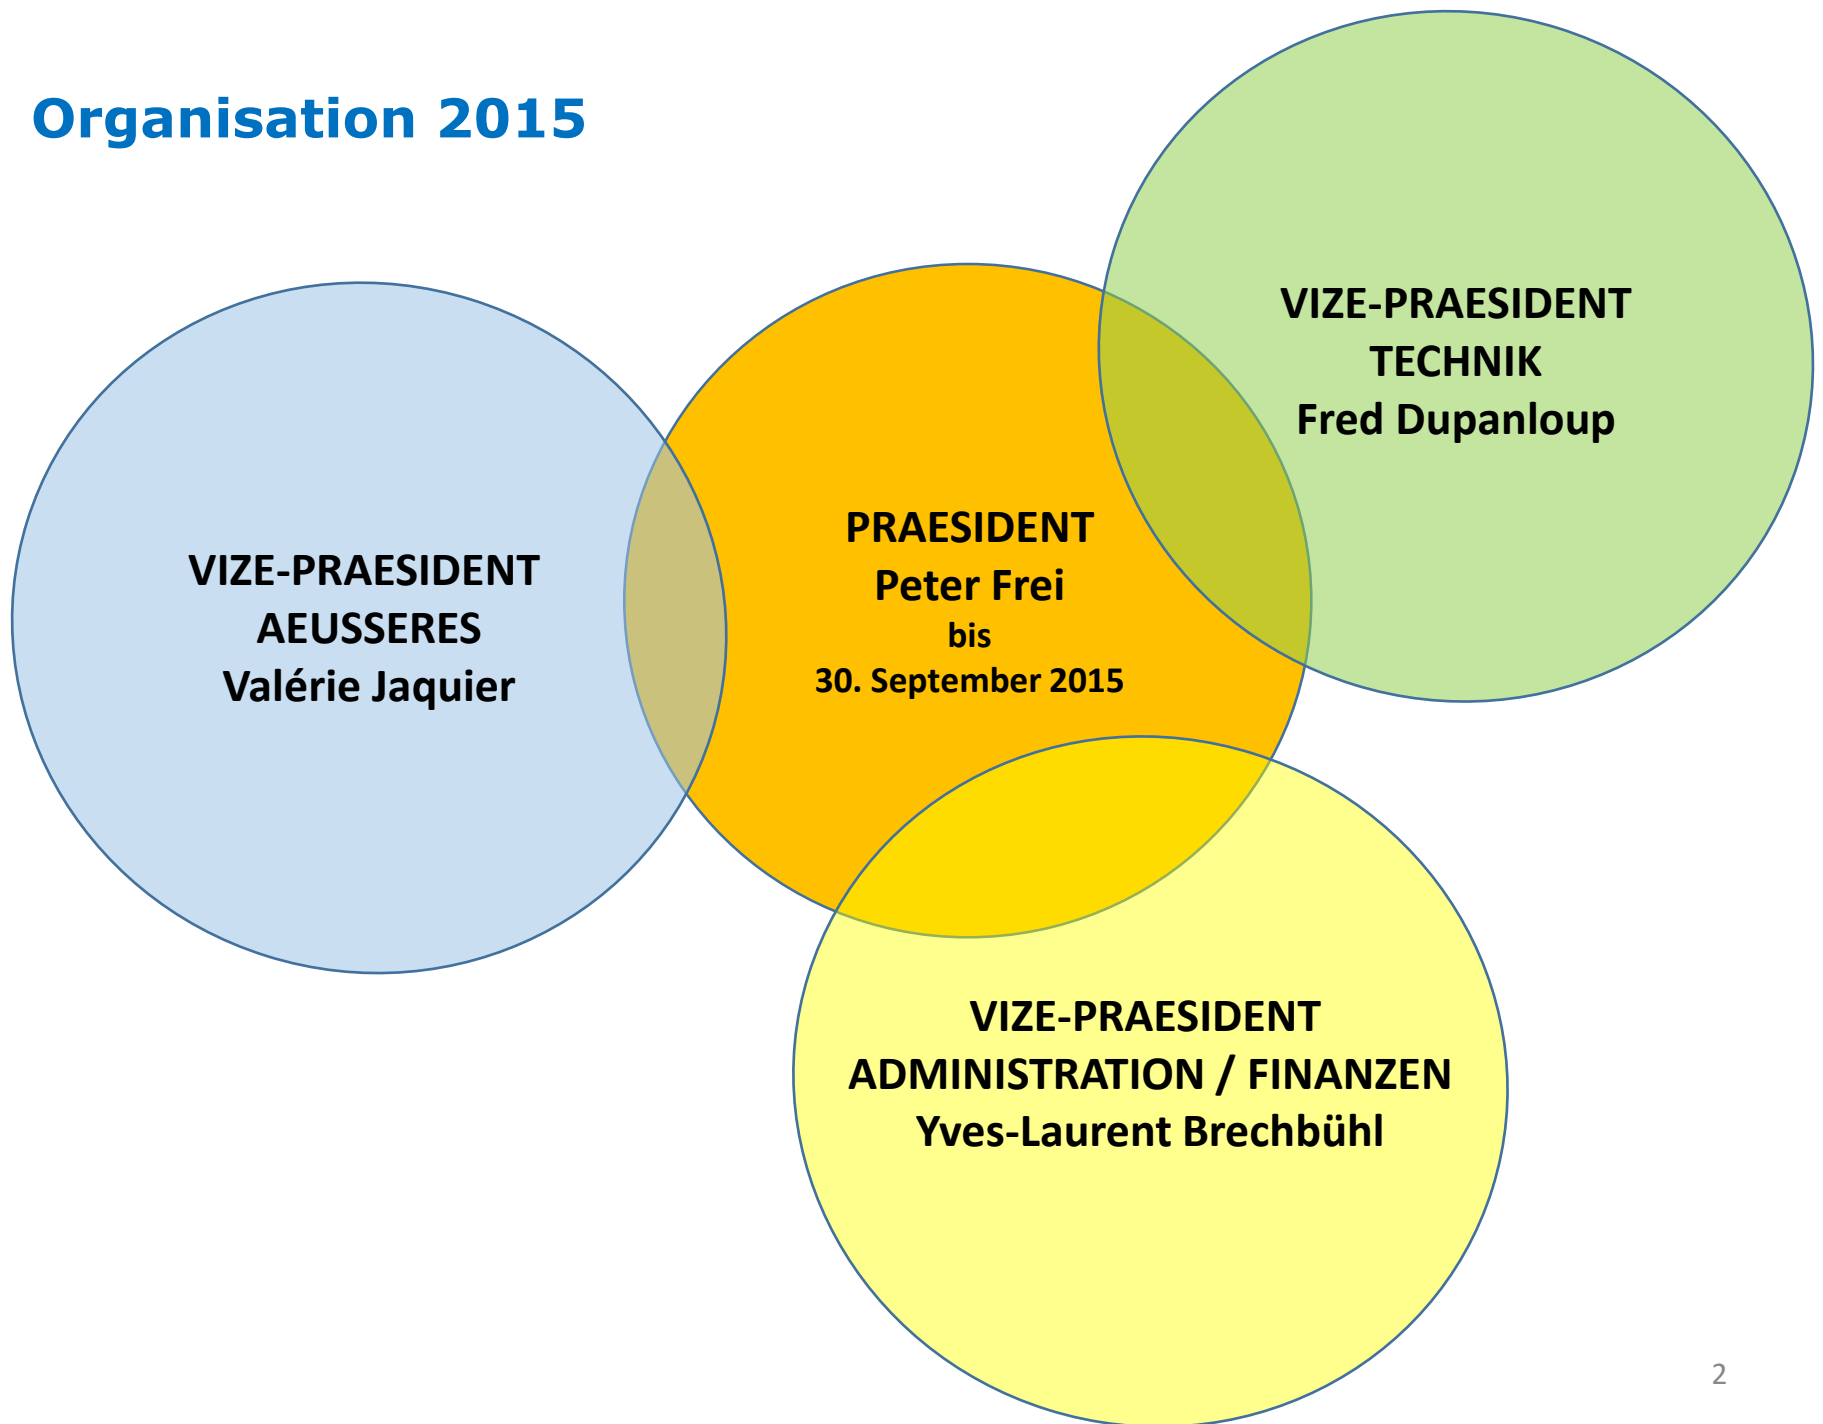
Organisation 2015

VIZE-PRAESIDENT
TECHNIK
Fred Dupanloup

VIZE-PRAESIDENT
AEUSSERES
Valérie Jaquier

PRAESIDENT
Peter Frei
bis
30. September 2015

VIZE-PRAESIDENT
ADMINISTRATION / FINANZEN
Yves-Laurent Brechbühl

2